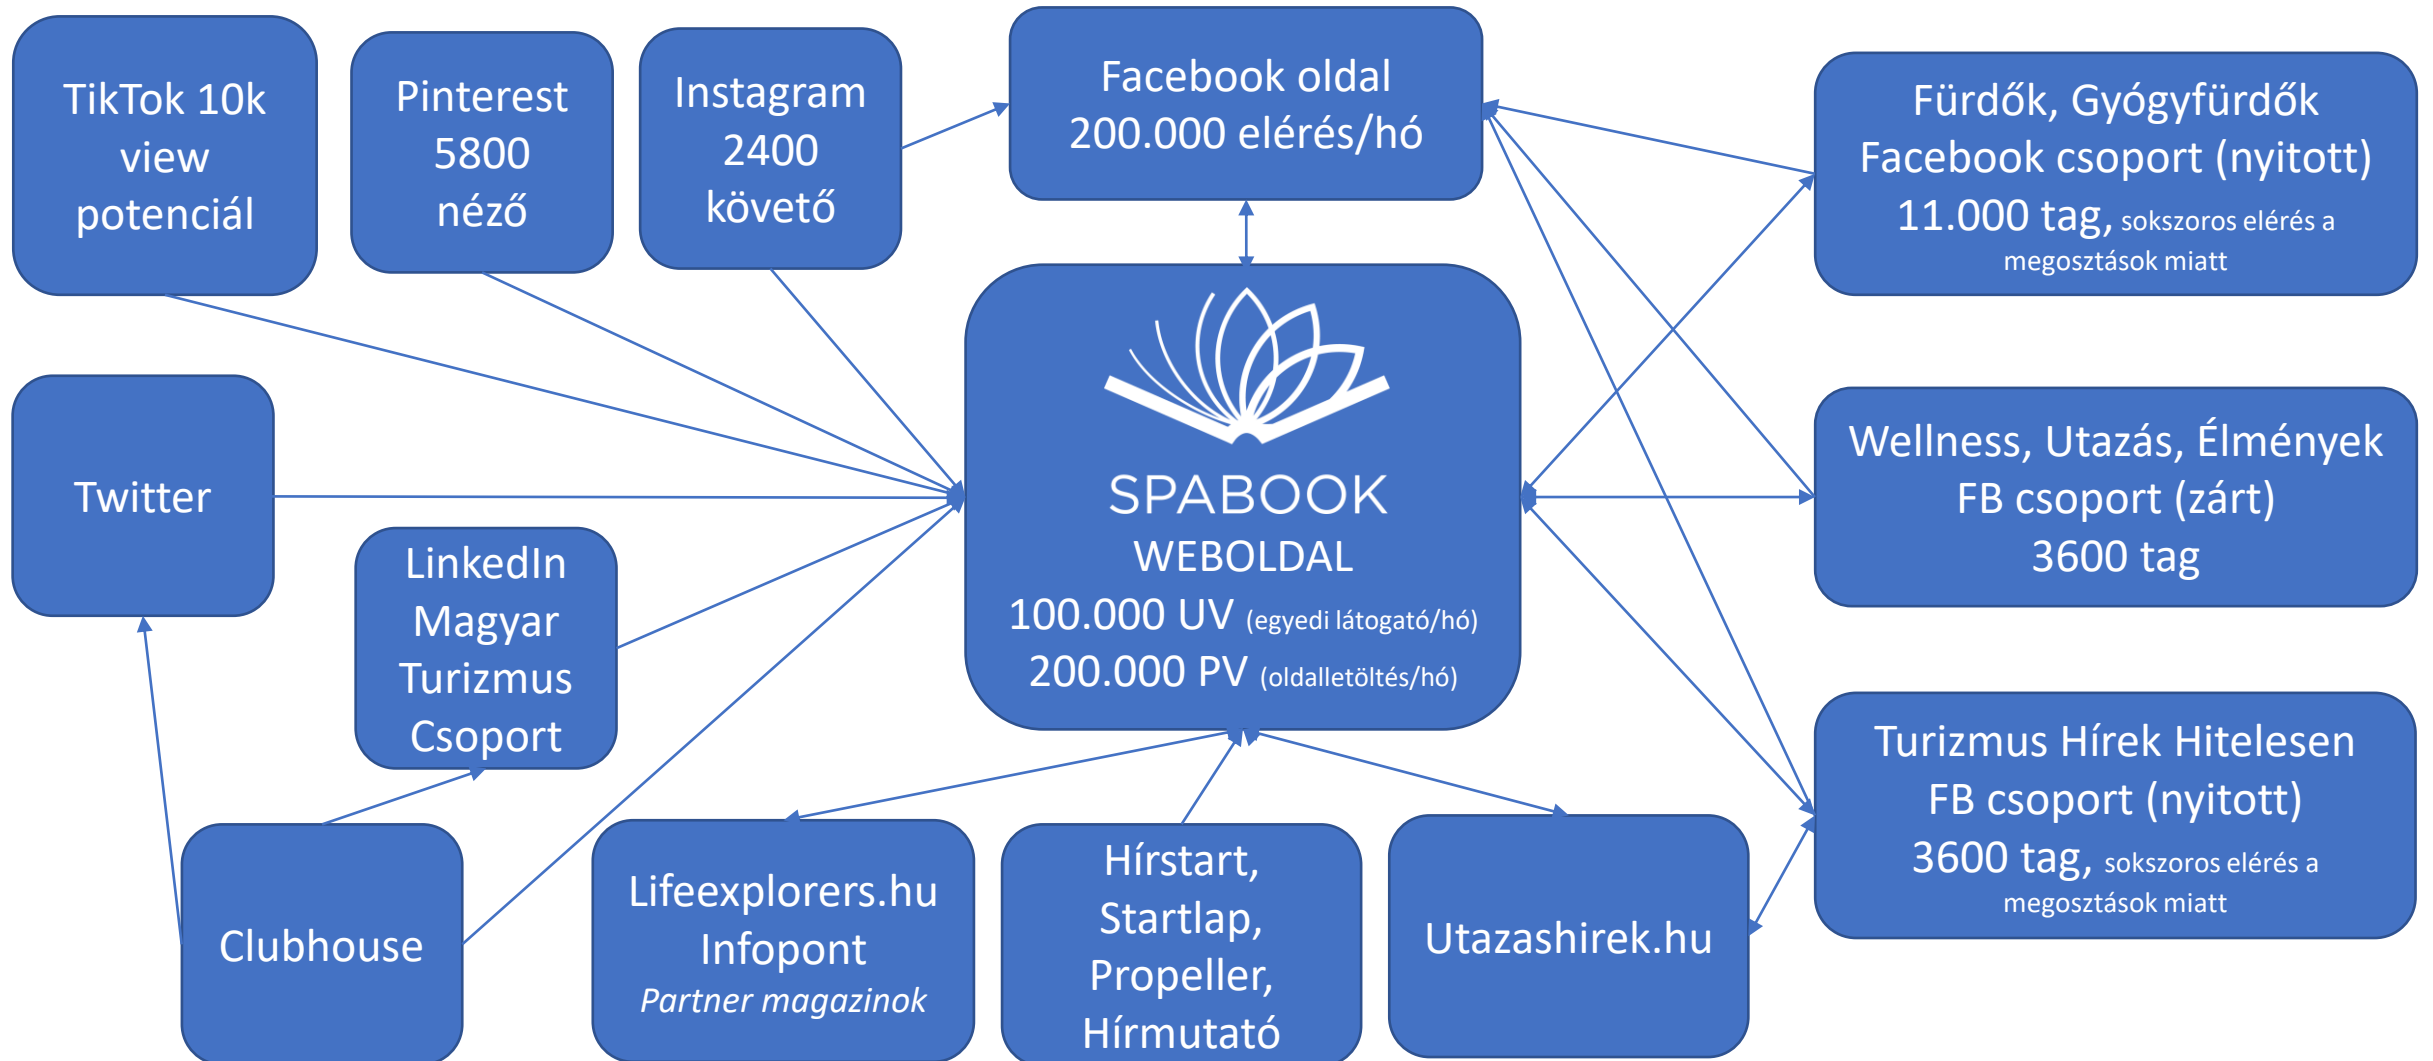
TikTok 10k view potenciál

Pinterest 5800 néző

Instagram 2400 követő

Facebook oldal 200.000 elérés/hó

Fürdők, Gyógyfürdők Facebook csoport (nyitott) 11.000 tag, sokszoros elérés a megosztások miatt

Twitter

SPABOOK WEBOLDAL 100.000 UV (egyedi látogató/hó) 200.000 PV (oldalletöltés/hó)

Wellness, Utazás, Élmények FB csoport (zárt) 3600 tag

LinkedIn Magyar Turizmus Csoport

Turizmus Hírek Hitelesen FB csoport (nyitott) 3600 tag, sokszoros elérés a megosztások miatt

Clubhouse

Lifeexplorers.hu Infopont Partner magazinok

Hírstart, Startlap, Propeller, Hírmutató

Utazashirek.hu